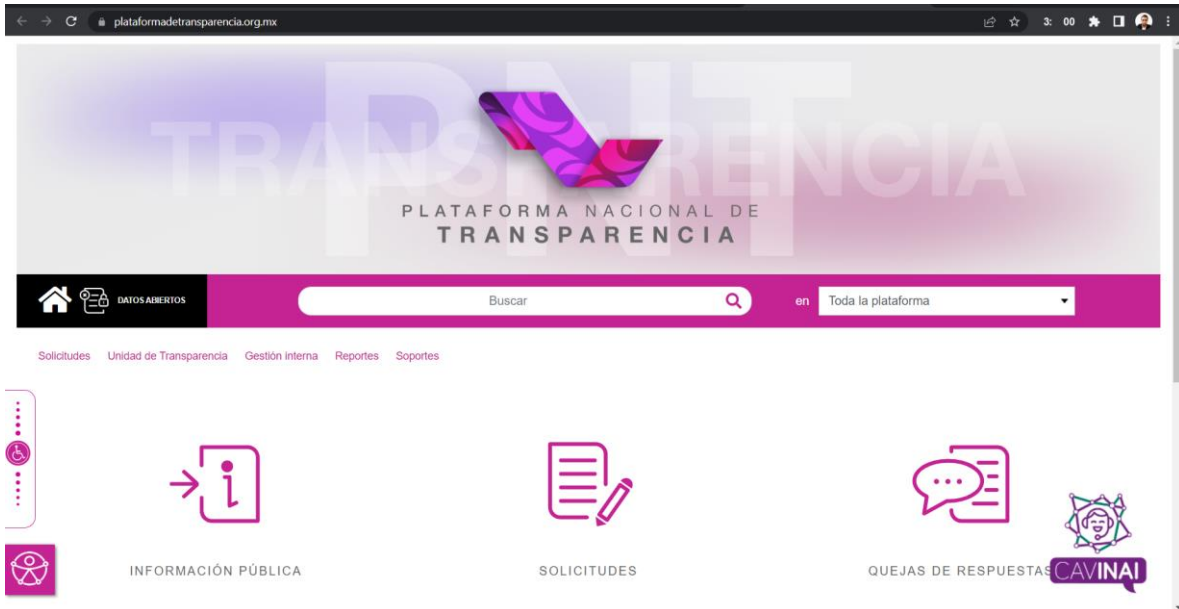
plataformadetransparencia.org.mx

3: 00

PNT

TRANSPARENCIA

PLATAFORMA NACIONAL DE
TRANSPARENCIA

DATOS ABIERTOS

Buscar

en Toda la plataforma

Solicitudes Unidad de Transparencia Gestión interna Reportes Soportes

INFORMACIÓN PÚBLICA

SOLICITUDES

QUEJAS DE RESPUESTAS

CAVINAI